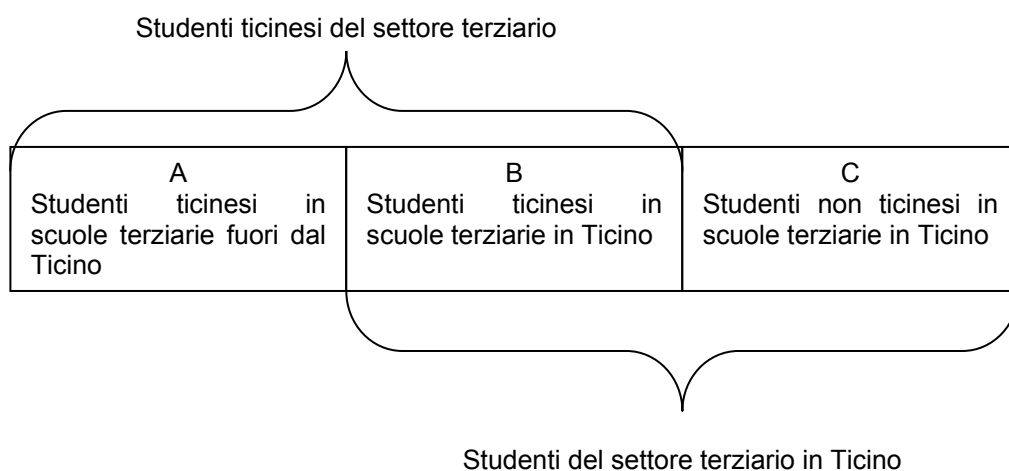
Studenti ticinesi del settore terziario

| A Studenti ticinesi in scuole terziarie fuori dal Ticino | B Studenti ticinesi in scuole terziarie in Ticino | C Studenti non ticinesi in scuole terziarie in Ticino |
|---|---|---|

Studenti del settore terziario in Ticino